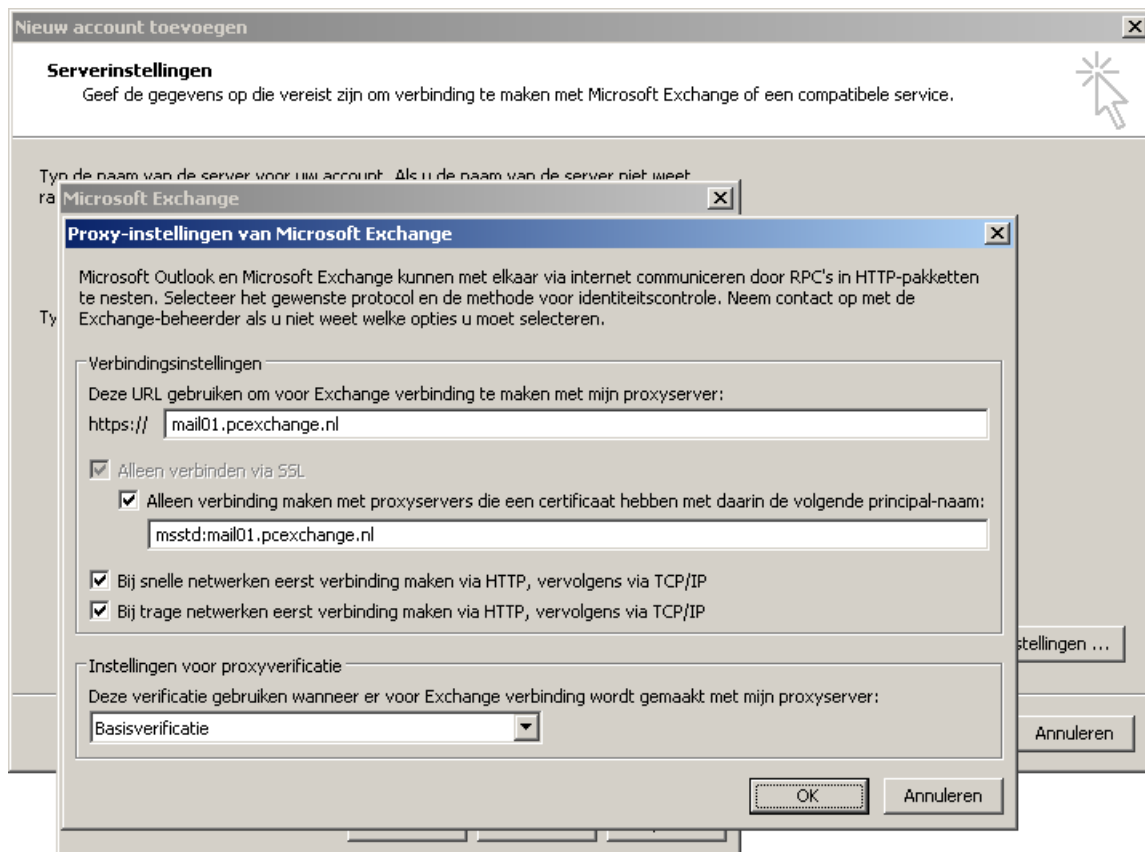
Nieuw account toevoegen

Serverinstellingen
Geef de gegevens op die vereist zijn om verbinding te maken met Microsoft Exchange of een compatibele service.

Typ de naam van de server voor uw account. Als u de naam van de server niet weet
ra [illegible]

Ty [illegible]

Microsoft Exchange

Proxy-instellingen van Microsoft Exchange

Microsoft Outlook en Microsoft Exchange kunnen met elkaar via internet communiceren door RPC's in HTTP-pakketten te nesten. Selecteer het gewenste protocol en de methode voor identiteitscontrole. Neem contact op met de Exchange-beheerder als u niet weet welke opties u moet selecteren.

Verbindingsinstellingen
Deze URL gebruiken om voor Exchange verbinding te maken met mijn proxyserver:
https:// mail01.pcexchange.nl
Alleen verbinden via SSL
Alleen verbinding maken met proxyservers die een certificaat hebben met daarin de volgende principal-naam:
msstd:mail01.pcexchange.nl
Bij snelle netwerken eerst verbinding maken via HTTP, vervolgens via TCP/IP
Bij trage netwerken eerst verbinding maken via HTTP, vervolgens via TCP/IP

Instellingen voor proxyverificatie
Deze verificatie gebruiken wanneer er voor Exchange verbinding wordt gemaakt met mijn proxyserver:
Basisverificatie

OK Annuleren

stellingen ...

Annuleren